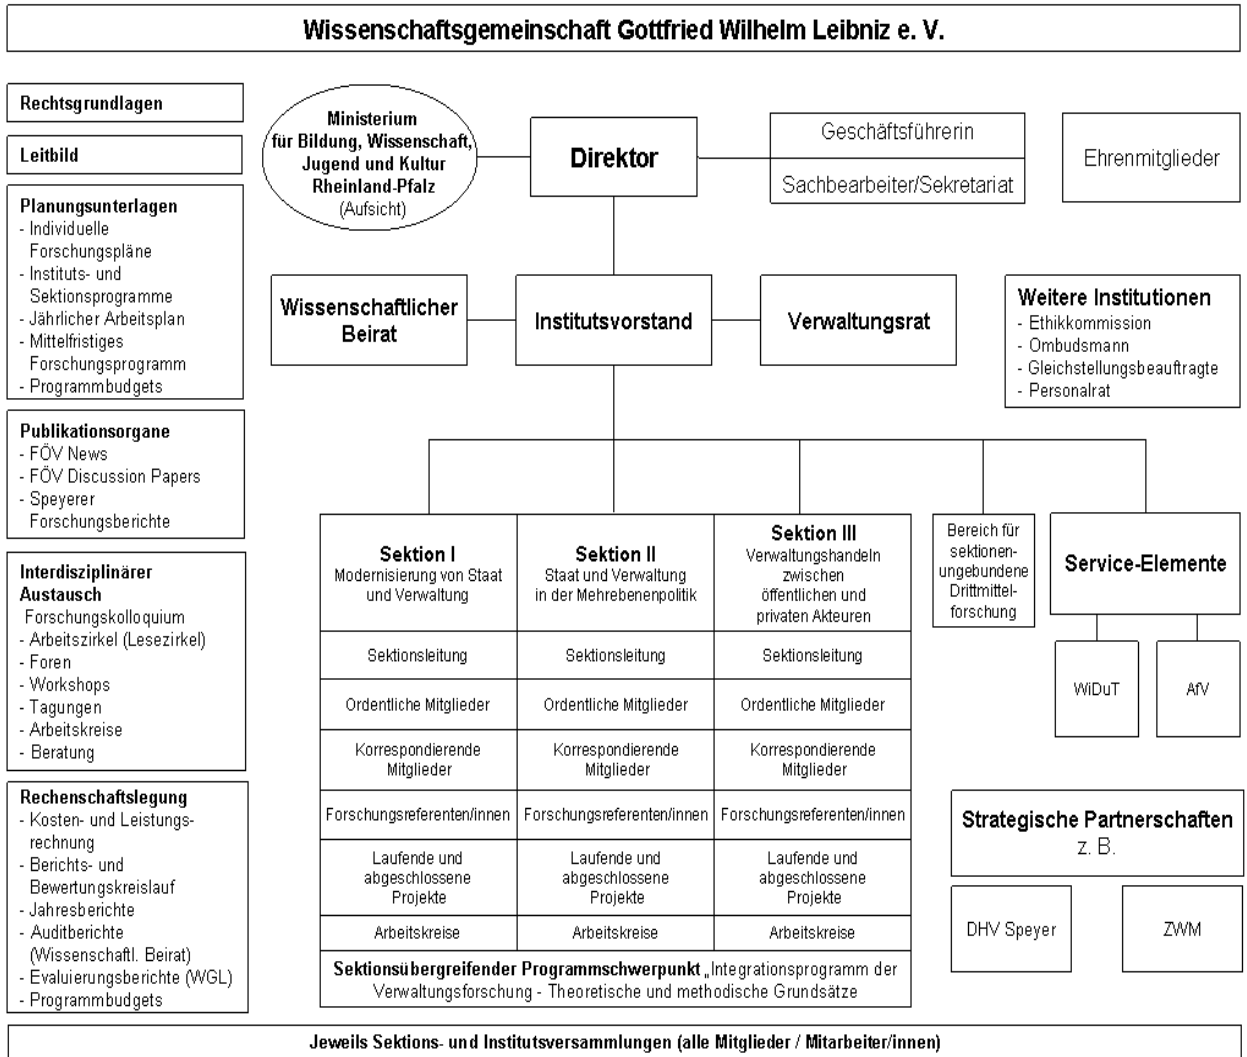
Wissenschaftsgemeinschaft Gottfried Wilhelm Leibniz e. V.

Rechtsgrundlagen

Leitbild

Planungsunterlagen
- Individuelle Forschungspläne
- Instituts- und Sektionsprogramme
- Jährlicher Arbeitsplan
- Mittelfristiges Forschungsprogramm
- Programmbudgets

Publikationsorgane
- FÖV News
- FÖV Discussion Papers
- Speyerer Forschungsberichte

Interdisziplinärer Austausch
Forschungskolloquium
- Arbeitszirkel (Lesezirkel)
- Foren
- Workshops
- Tagungen
- Arbeitskreise
- Beratung

Rechenschaftslegung
- Kosten- und Leistungsrechnung
- Berichts- und Bewertungskreislauf
- Jahresberichte
- Auditberichte (Wissenschaftl. Beirat)
- Evaluierungsberichte (WGL)
- Programmbudgets

Ministerium für Bildung, Wissenschaft, Jugend und Kultur Rheinland-Pfalz
(Aufsicht)

Direktor

Geschäftsführerin

Sachbearbeiter/Sekretariat

Ehrenmitglieder

Wissenschaftlicher Beirat

Institutsvorstand

Verwaltungsrat

Weitere Institutionen
- Ethikkommission
- Ombudsmann
- Gleichstellungsbeauftragte
- Personalrat

| Sektion I Modernisierung von Staat und Verwaltung | Sektion II Staat und Verwaltung in der Mehrebenenpolitik | Sektion III Verwaltungshandeln zwischen öffentlichen und privaten Akteuren |
|---|---|---|
| Sektionsleitung | Sektionsleitung | Sektionsleitung |
| Ordentliche Mitglieder | Ordentliche Mitglieder | Ordentliche Mitglieder |
| Korrespondierende Mitglieder | Korrespondierende Mitglieder | Korrespondierende Mitglieder |
| Forschungsreferenten/innen | Forschungsreferenten/innen | Forschungsreferenten/innen |
| Laufende und abgeschlossene Projekte | Laufende und abgeschlossene Projekte | Laufende und abgeschlossene Projekte |
| Arbeitskreise | Arbeitskreise | Arbeitskreise |

Sektionsübergreifender Programmschwerpunkt „Integrationsprogramm der Verwaltungsforschung - Theoretische und methodische Grundsätze

Bereich für sektionenungebundene Drittmittelforschung

Service-Elemente

WiDuT

AfV

Strategische Partnerschaften
z. B.

DHV Speyer

ZWM

Jeweils Sektions- und Institutsversammlungen (alle Mitglieder / Mitarbeiter/innen)